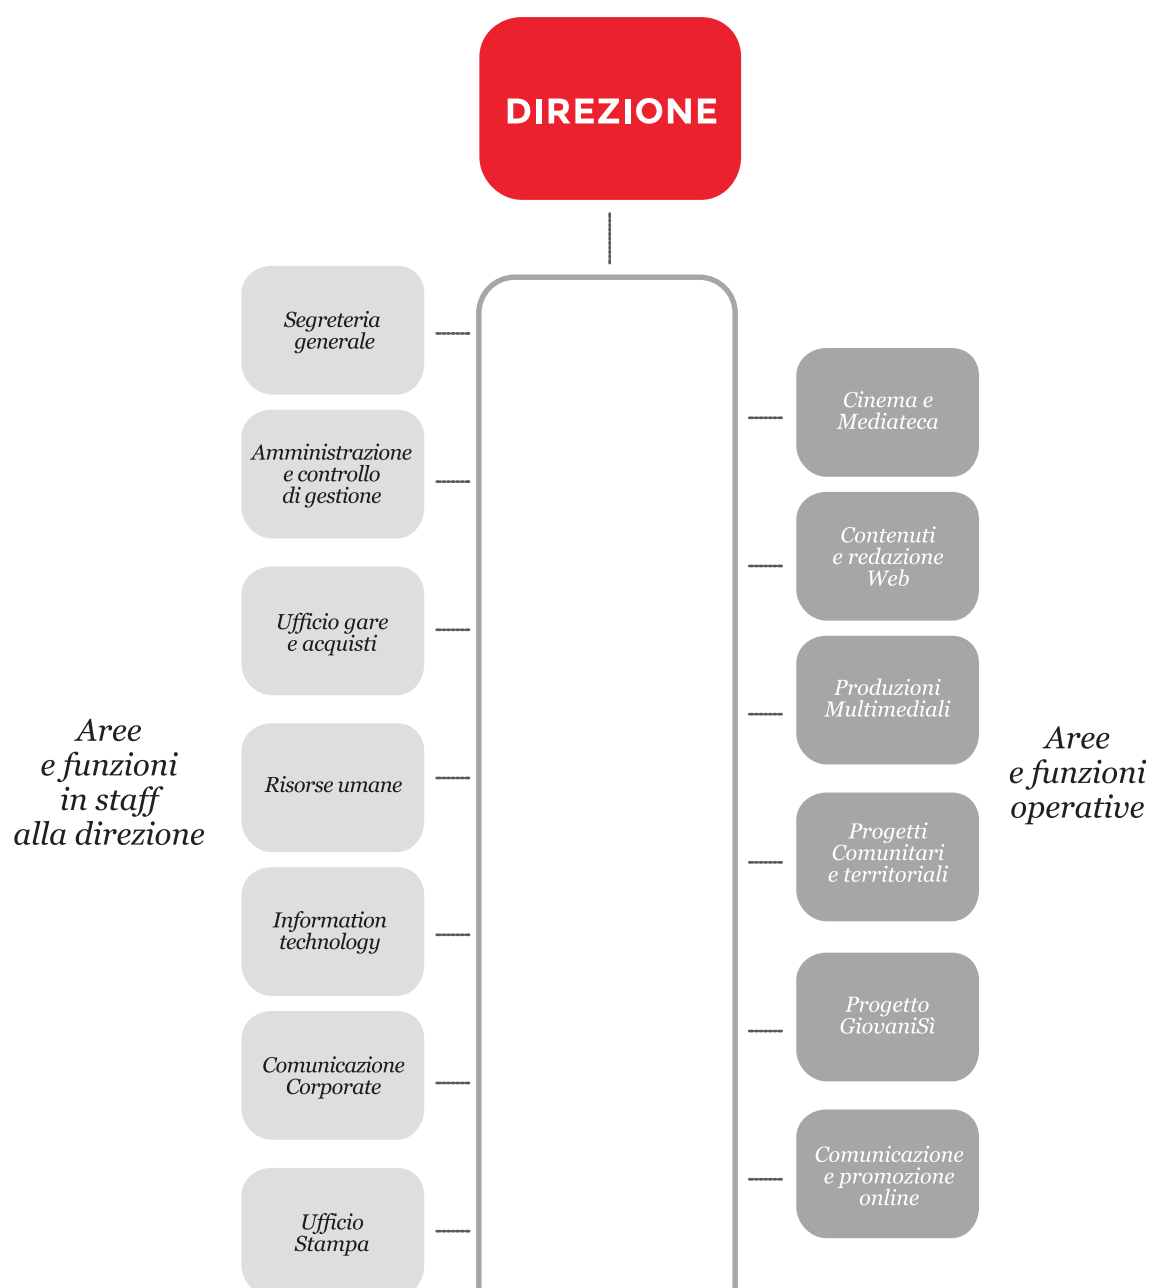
DIREZIONE

Aree e funzioni in staff alla direzione

Segreteria generale

Amministrazione e controllo di gestione

Ufficio gare e acquisti

Risorse umane

Information technology

Comunicazione Corporate

Ufficio Stampa

Aree e funzioni operative

Cinema e Mediateca

Contenuti e redazione Web

Produzioni Multimediali

Progetti Comunitari e territoriali

Progetto GiovaniSì

Comunicazione e promozione online